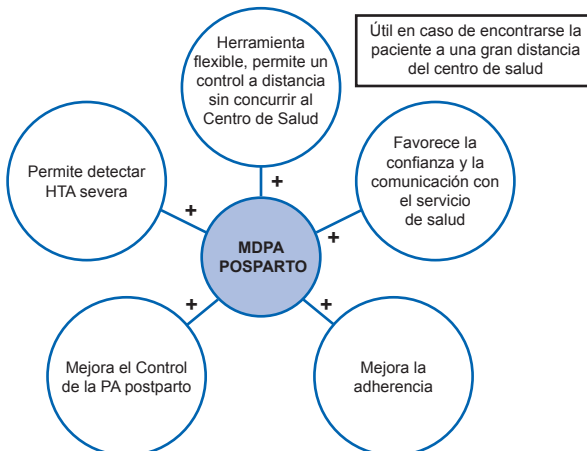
Útil en caso de encontrarse la paciente a una gran distancia del centro de salud

Herramienta flexible, permite un control a distancia sin concurrir al Centro de Salud

+

Permite detectar HTA severa

+

Favorece la confianza y la comunicación con el servicio de salud

+

MDPA POSPARTO

+

+

Mejora el Control de la PA postparto

Mejora la adherencia